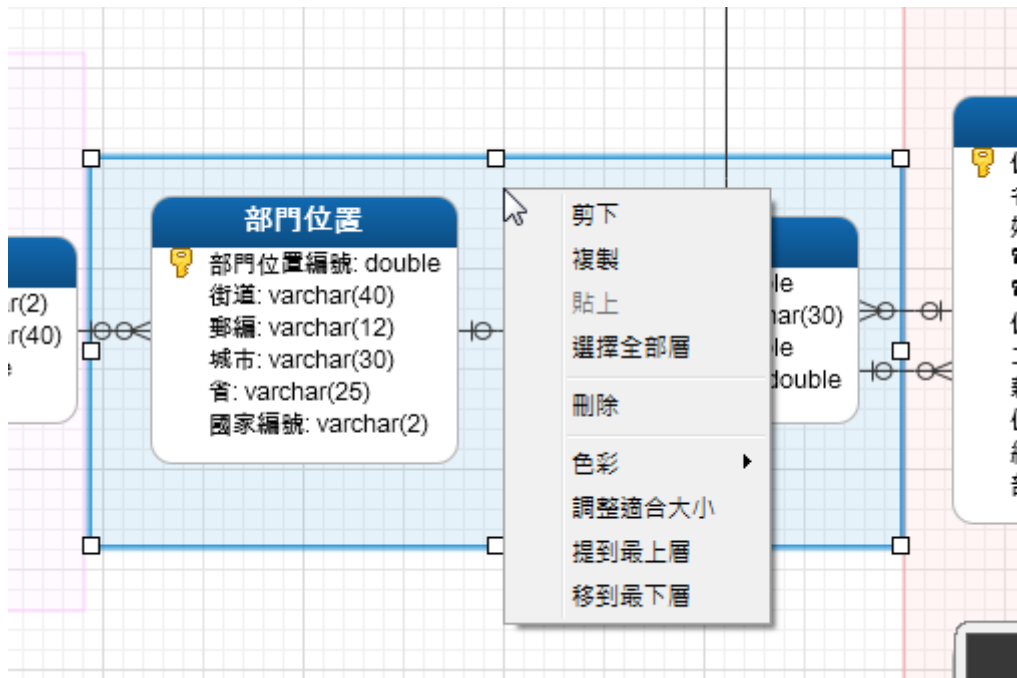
r(2)
r(40)

部門位置
部門位置編號: double
街道: varchar(40)
郵編: varchar(12)
城市: varchar(30)
省: varchar(25)
國家編號: varchar(2)

剪下
複製
貼上
選擇全部層
刪除
色彩
調整適合大小
提到最上層
移到最下層

le
har(30)
le
double